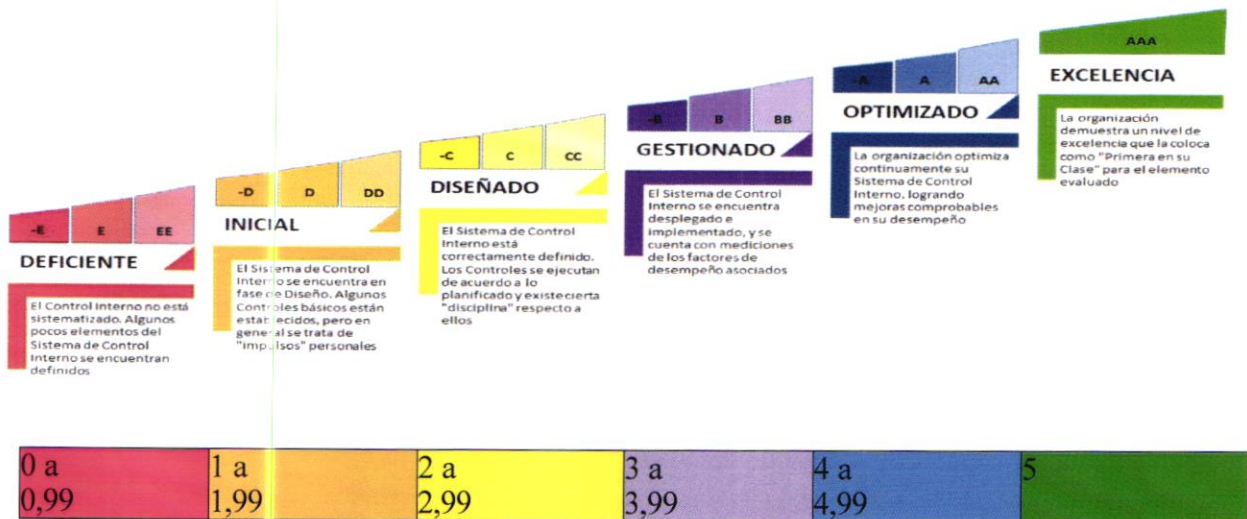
-E E EE

DEFICIENTE

El Control Interno no está sistematizado. Algunos pocos elementos del Sistema de Control Interno se encuentran definidos

-D D DD

INICIAL

El Sistema de Control Interno se encuentra en fase de Diseño. Algunos Controles básicos están establecidos, pero en general se trata de "Impulsos" personales

-C C CC

DISEÑADO

El Sistema de Control Interno está correctamente definido. Los Controles se ejecutan de acuerdo a lo planificado y existecierta "disciplina" respecto a ellos

-B B BB

GESTIONADO

El Sistema de Control Interno se encuentra desplegado e implementado, y se cuenta con mediciones de los factores de desempeño asociados

-A A AA

OPTIMIZADO

La organización optimiza continuamente su Sistema de Control Interno, logrando mejoras comprobables en su desempeño

AAA

EXCELENCIA

La organización demuestra un nivel de excelencia que la coloca como "Primera en su Clase" para el elemento evaluado

| 0 a 0,99 | 1 a 1,99 | 2 a 2,99 | 3 a 3,99 | 4 a 4,99 | 5 |